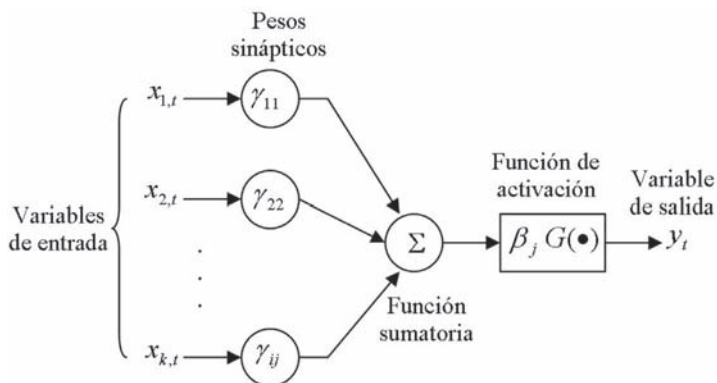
Pesos sinápticos

$x_{1,t}$ $\gamma_{11}$

$x_{2,t}$ $\gamma_{22}$

Variables de entrada

$\Sigma$

Función de activación

$\beta_j \, G(\bullet)$

Variable de salida

$y_t$

Función sumatoria

$x_{k,t}$ $\gamma_{ij}$